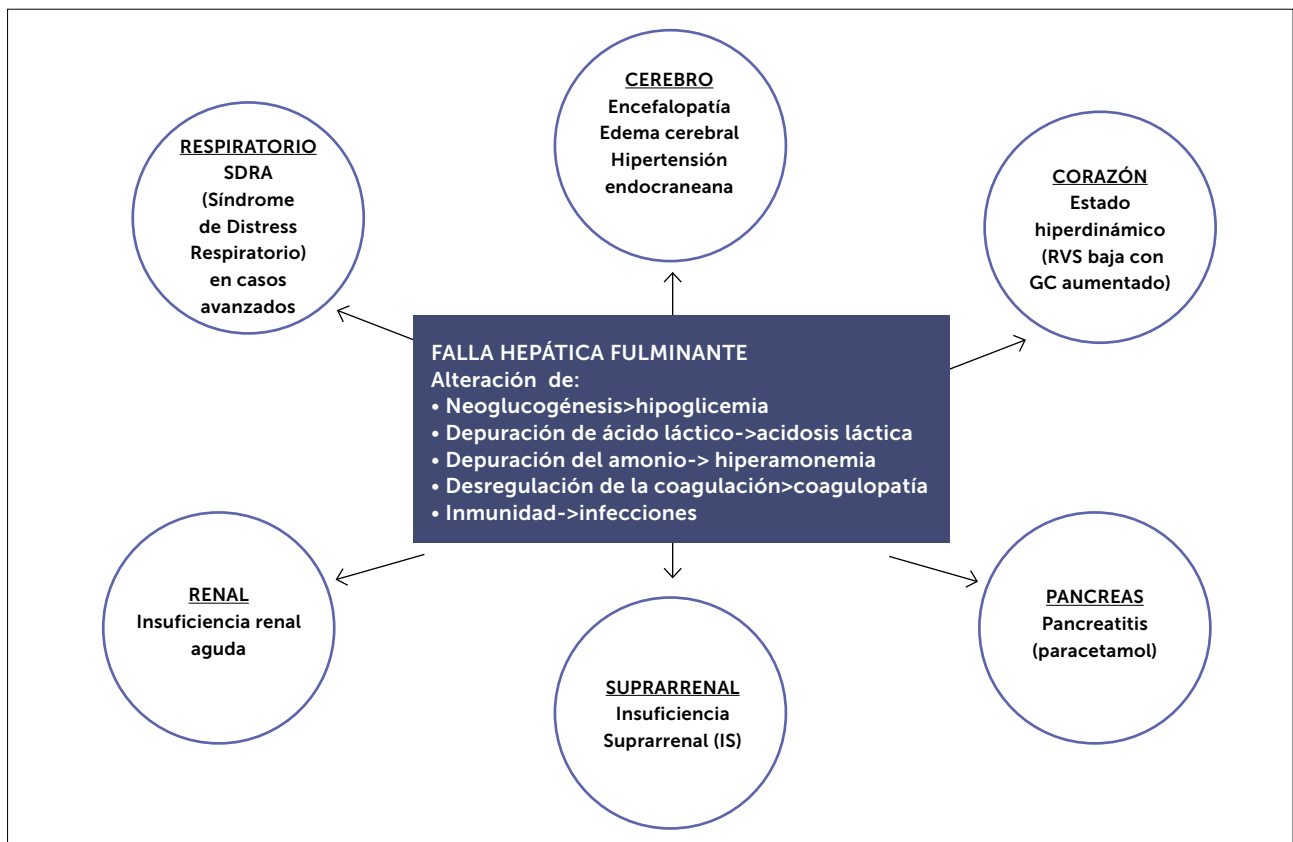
CEREBRO
Encefalopatía
Edema cerebral
Hipertensión
endocraneana

RESPIRATORIO
SDRA
(Síndrome
de Distress
Respiratorio)
en casos
avanzados

CORAZÓN
Estado
hiperdinámico
(RVS baja con
GC aumentado)

FALLA HEPÁTICA FULMINANTE
Alteración de:
• Neoglucogénesis>hipoglicemia
• Depuración de ácido láctico->acidosis láctica
• Depuración del amonio-> hiperamonemia
• Desregulación de la coagulación>coagulopatía
• Inmunidad->infecciones

RENAL
Insuficiencia renal
aguda

SUPRARRENAL
Insuficiencia
Suprarrenal (IS)

PANCREAS
Pancreatitis
(paracetamol)